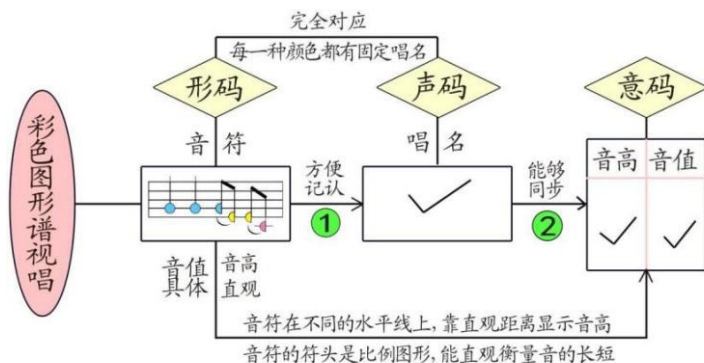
完全对应
每一种颜色都有固定唱名

形码
声码
意码

彩色图形谱视唱

音 符
唱 名
方便记认
能够同步
①
②
音高 音值
音值具体
音高直观

音符在不同的水平线上，靠直观距离显示音高
音符的符头是比例图形，能直观衡量音的长短